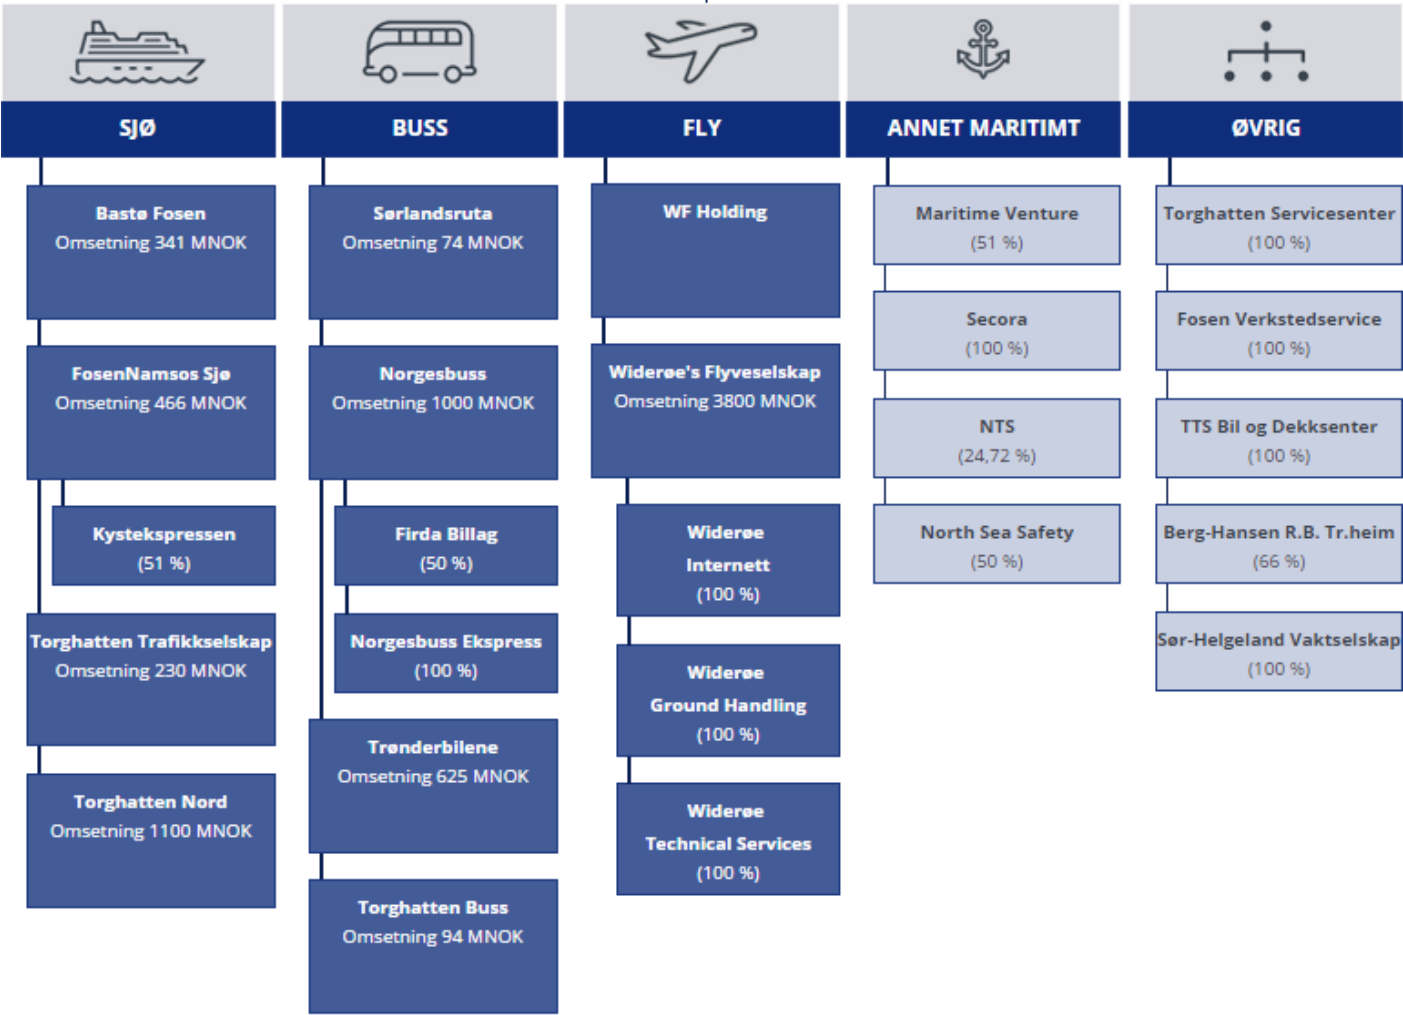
SJØ

Bastø Fosen
Omsetning 341 MNOK

FosenNamsos Sjø
Omsetning 466 MNOK

Kystekspressen
(51 %)

Torghatten Trafikkselskap
Omsetning 230 MNOK

Torghatten Nord
Omsetning 1100 MNOK

BUSS

Sørlandsruta
Omsetning 74 MNOK

Norgesbuss
Omsetning 1000 MNOK

Firda Billag
(50 %)

Norgesbuss Ekspress
(100 %)

Trønderbilene
Omsetning 625 MNOK

Torghatten Buss
Omsetning 94 MNOK

FLY

WF Holding

Widerøe's Flyveselskap
Omsetning 3800 MNOK

Widerøe
Internett
(100 %)

Widerøe
Ground Handling
(100 %)

Widerøe
Technical Services
(100 %)

ANNET MARITIMT

Maritime Venture
(51 %)

Secora
(100 %)

NTS
(24,72 %)

North Sea Safety
(50 %)

ØVRIG

Torghatten Servicesenter
(100 %)

Fosen Verkstedservice
(100 %)

TTS Bil og Dekksenter
(100 %)

Berg-Hansen R.B. Tr.heim
(66 %)

Sør-Helgeland Vaktselskap
(100 %)